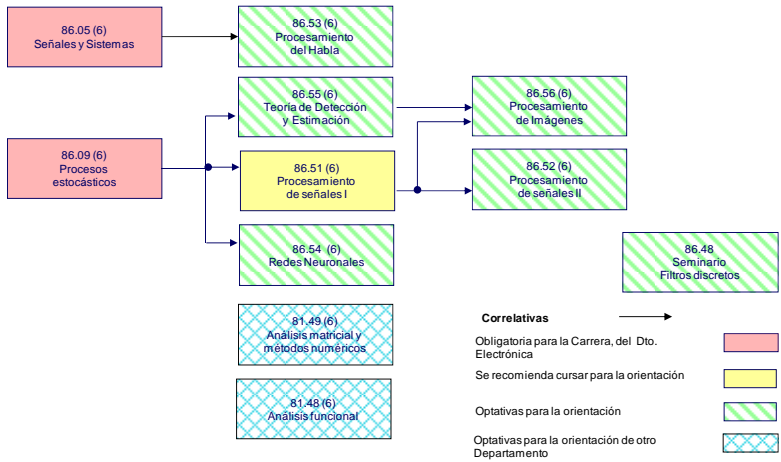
86.05 (6)
Señales y Sistemas

86.53 (6)
Procesamiento del Habla

86.55 (6)
Teoría de Detección y Estimación

86.56 (6)
Procesamiento de Imágenes

86.09 (6)
Procesos estocásticos

86.51 (6)
Procesamiento de señales I

86.52 (6)
Procesamiento de señales II

86.54 (6)
Redes Neuronales

86.48
Seminario
Filtros discretos

81.49 (6)
Análisis matricial y métodos numéricos

81.48 (6)
Análisis funcional

Correlativas

Obligatoria para la Carrera, del Dto. Electrónica

Se recomienda cursar para la orientación

Optativas para la orientación

Optativas para la orientación de otro Departamento